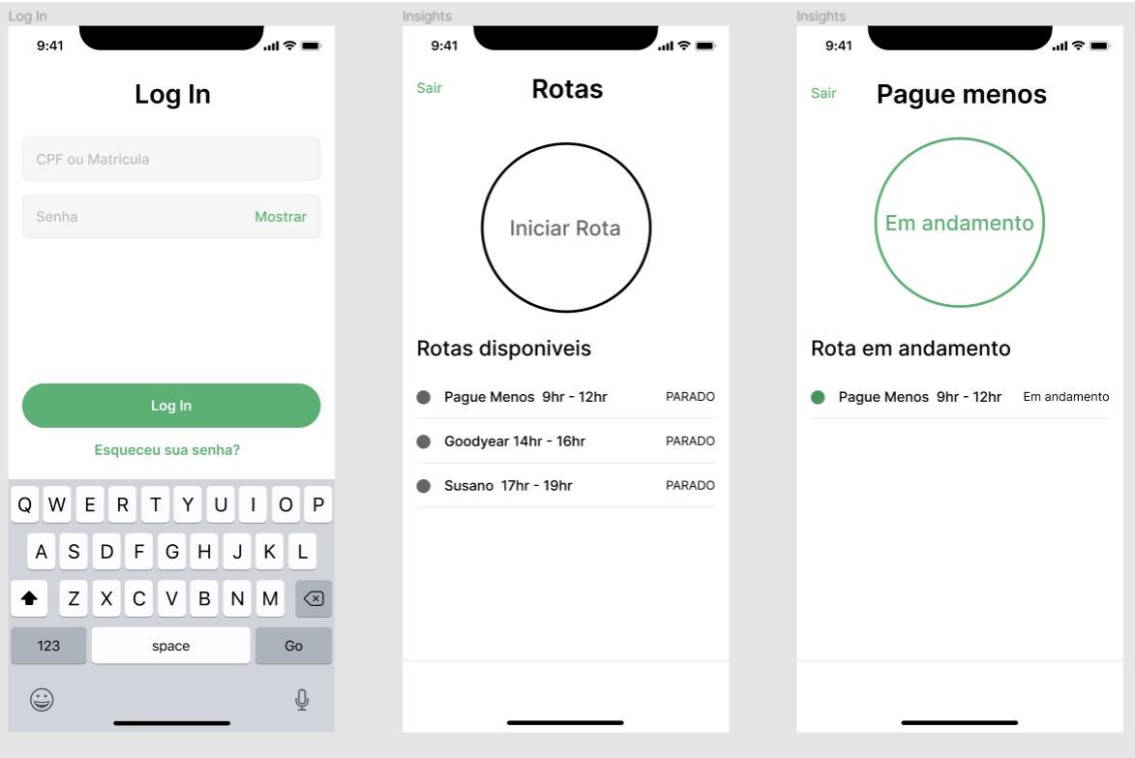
Log In

9:41

Log In

CPF ou Matricula

Senha Mostrar

Log In

Esqueceu sua senha?

Q W E R T Y U I O P

A S D F G H J K L

Z X C V B N M

123 space Go

Insights

9:41

Sair Rotas

Iniciar Rota

Rotas disponiveis

Pague Menos 9hr - 12hr PARADO

Goodyear 14hr - 16hr PARADO

Susano 17hr - 19hr PARADO

Insights

9:41

Sair Pague menos

Em andamento

Rota em andamento

Pague Menos 9hr - 12hr Em andamento